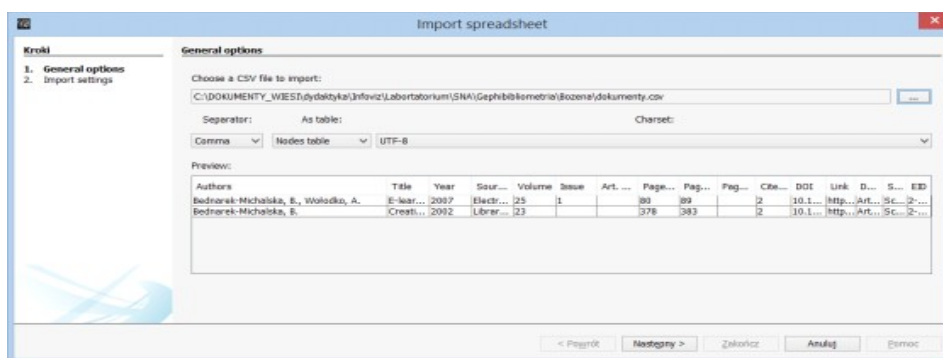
Import spreadsheet

Kroki
1. General options
2. Import settings

General options

Choose a CSV file to import:
C:\DOKUMENTY_WIESI\dydaktyka\Infoviz\Labortatorium\SNA\Gephibibliometria\Bozena\dokumenty.csv
...

Separator: As table: Charset:
Comma | Nodes table | UTF-8

Preview:

| Authors | Title | Year | Sour... | Volume | Issue | Art. ... | Page... | Pag... | Pag... | Cite... | DOI | Link | D... | S... | EID |
|---|---|---|---|---|---|---|---|---|---|---|---|---|---|---|---|
| Bednarek-Michalska, B., Wołodko, A. | E-lear... | 2007 | Electr... | 25 | 1 | | 80 | 89 | | 2 | 10.1... | http... | Art... | Sc... | 2-... |
| Bednarek-Michalska, B. | Creati... | 2002 | Librar... | 23 | | | 378 | 383 | | 2 | 10.1... | http... | Art... | Sc... | 2-... |

< Powrót | Następny > | Zakończ | Anuluj | Pomoc